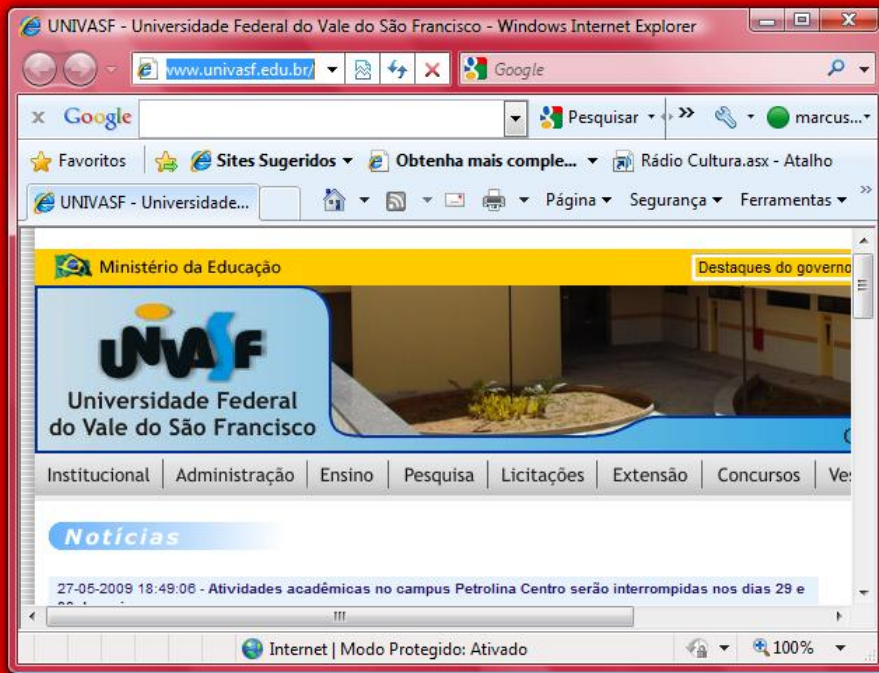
UNIVASF - Universidade Federal do Vale do São Francisco - Windows Internet Explorer

www.univasf.edu.br/

Google

Google

Pesquisar

marcus...

Favoritos

Sites Sugeridos

Obtenha mais comple...

Rádio Cultura.asx - Atalho

UNIVASF - Universidade...

Página

Segurança

Ferramentas

Ministério da Educação

Destaques do governo

UNIVASF

Universidade Federal do Vale do São Francisco

Institucional | Administração | Ensino | Pesquisa | Licitações | Extensão | Concursos | Ve

Notícias

27-05-2009 18:49:06 - Atividades acadêmicas no campus Petrolina Centro serão interrompidas nos dias 29 e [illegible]

Internet | Modo Protegido: Ativado

100%